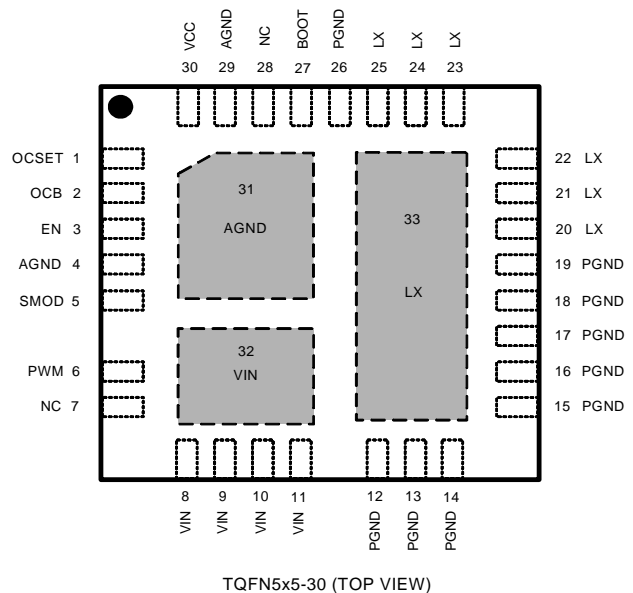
VCC AGND NC BOOT PGND LX LX LX
30 29 28 27 26 25 24 23

OCSET 1
OCB 2
EN 3
AGND 4
SMOD 5
PWM 6
NC 7

31
AGND

32
VIN

33
LX

22 LX
21 LX
20 LX
19 PGND
18 PGND
17 PGND
16 PGND
15 PGND

8 9 10 11 12 13 14
VIN VIN VIN VIN PGND PGND PGND

TQFN5x5-30 (TOP VIEW)